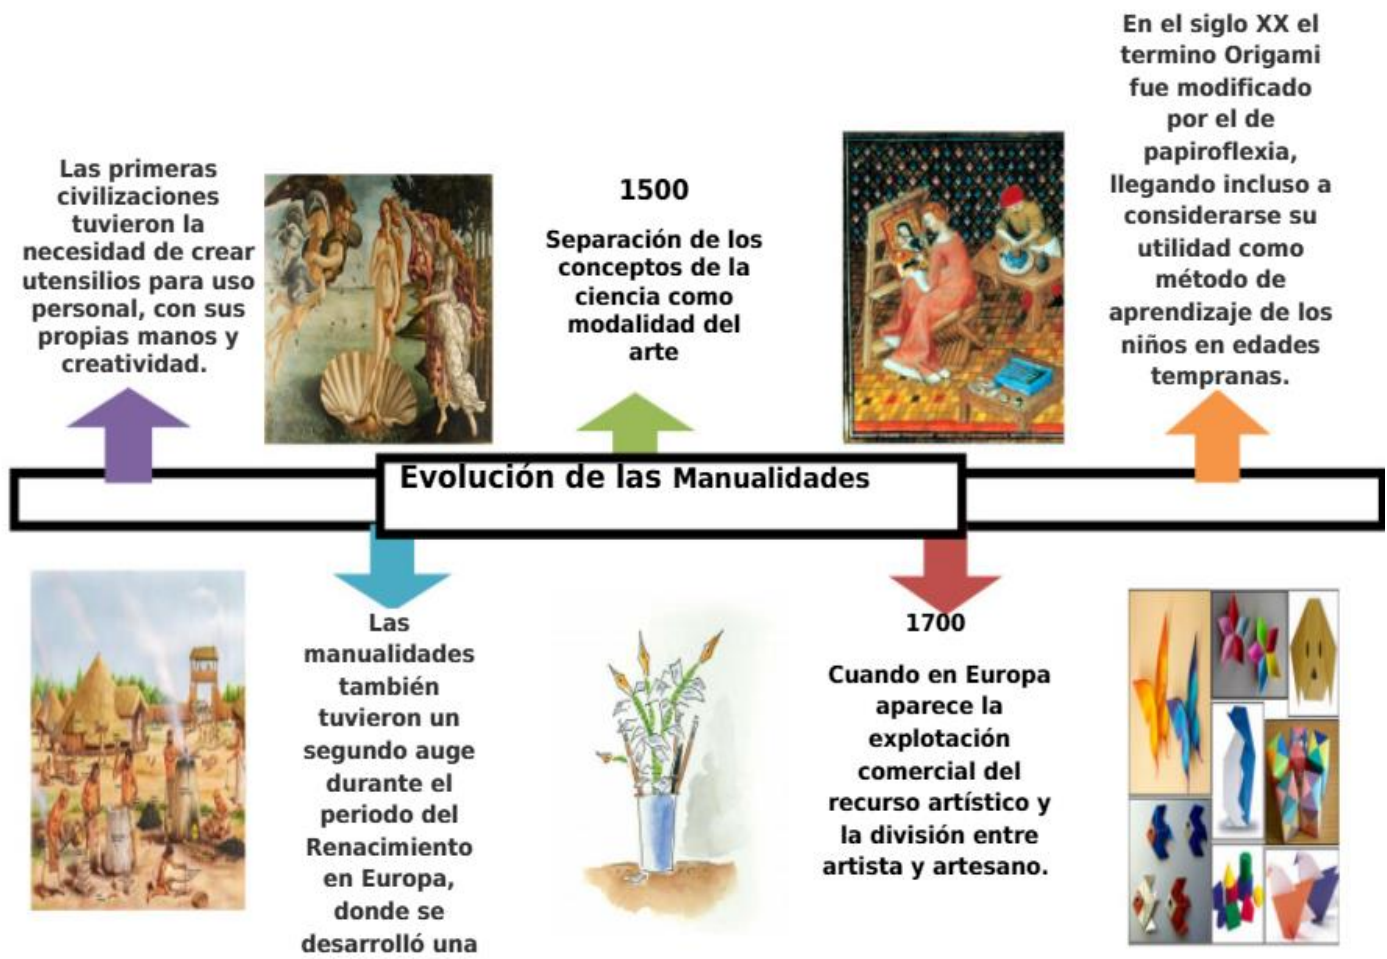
En el siglo XX el termino Origami fue modificado por el de papiroflexia, llegando incluso a considerarse su utilidad como método de aprendizaje de los niños en edades tempranas.

Las primeras civilizaciones tuvieron la necesidad de crear utensilios para uso personal, con sus propias manos y creatividad.

1500

Separación de los conceptos de la ciencia como modalidad del arte

Evolución de las Manualidades

Las manualidades también tuvieron un segundo auge durante el periodo del Renacimiento en Europa, donde se desarrolló una

1700

Cuando en Europa aparece la explotación comercial del recurso artístico y la división entre artista y artesano.